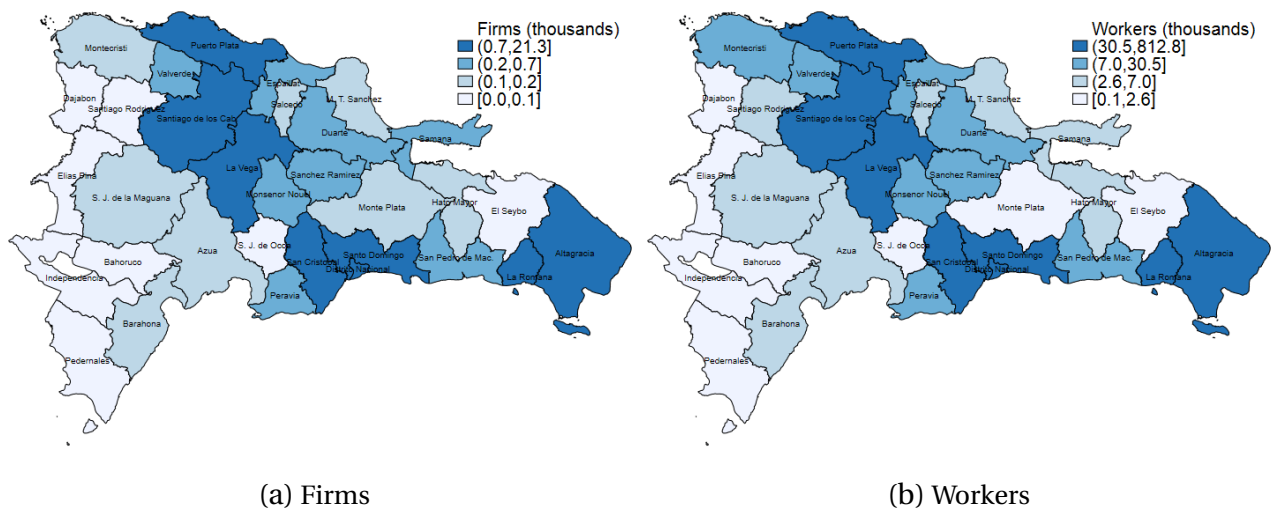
Firms (thousands)
(0.7,21.3]
(0.2,0.7]
(0.1,0.2]
[0.0,0.1]

Montecristi
Puerto Plata
Valverde
Espaillat
Dajabon
Santiago Rodriguez
Salcedo
M. T. Sanchez
Santiago de los Cab.
Duarte
Samana
La Vega
Elias Pina
Sanchez Ramirez
Monsenor Nouel
S. J. de la Maguana
Monte Plata
Hato Mayor
El Seybo
Azua
S. J. de Ocoa
San Cristobal
Santo Domingo
Distrito Nacional
San Pedro de Mac.
Altagracia
Bahoruco
La Romana
Independencia
Peravia
Barahona
Pedernales

(a) Firms

Workers (thousands)
(30.5,812.8]
(7.0,30.5]
(2.6,7.0]
[0.1,2.6]

Montecristi
Puerto Plata
Valverde
Espaillat
Dajabon
Santiago Rodriguez
Salcedo
M. T. Sanchez
Santiago de los Cab.
Duarte
Samana
La Vega
Elias Pina
Sanchez Ramirez
Monsenor Nouel
S. J. de la Maguana
Monte Plata
Hato Mayor
El Seybo
Azua
S. J. de Ocoa
San Cristobal
Santo Domingo
Distrito Nacional
San Pedro de Mac.
Altagracia
Bahoruco
La Romana
Independencia
Peravia
Barahona
Pedernales

(b) Workers